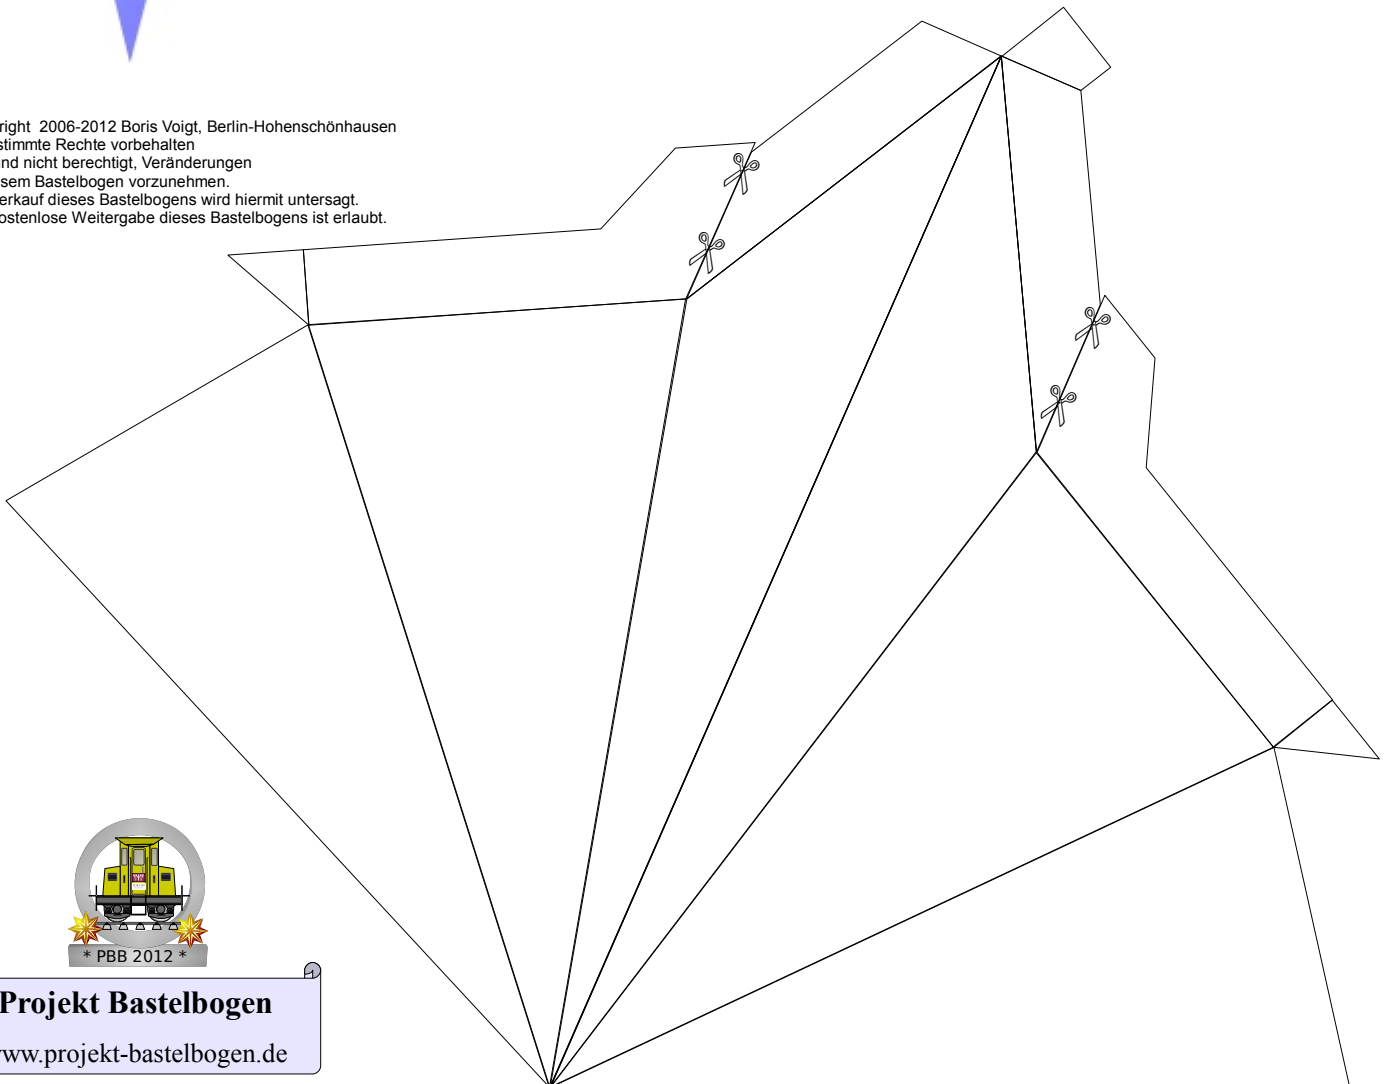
right 2006-2012 Boris Voigt, Berlin-Hohenschönhausen
stimmte Rechte vorbehalten
nd nicht berechtigt, Veränderungen
sem Bastelbogen vorzunehmen.
erkauf dieses Bastelbogens wird hiermit untersagt.
ostenlose Weitergabe dieses Bastelbogens ist erlaubt.

* PBB 2012 *

Projekt Bastelbogen
ww.projekt-bastelbogen.de